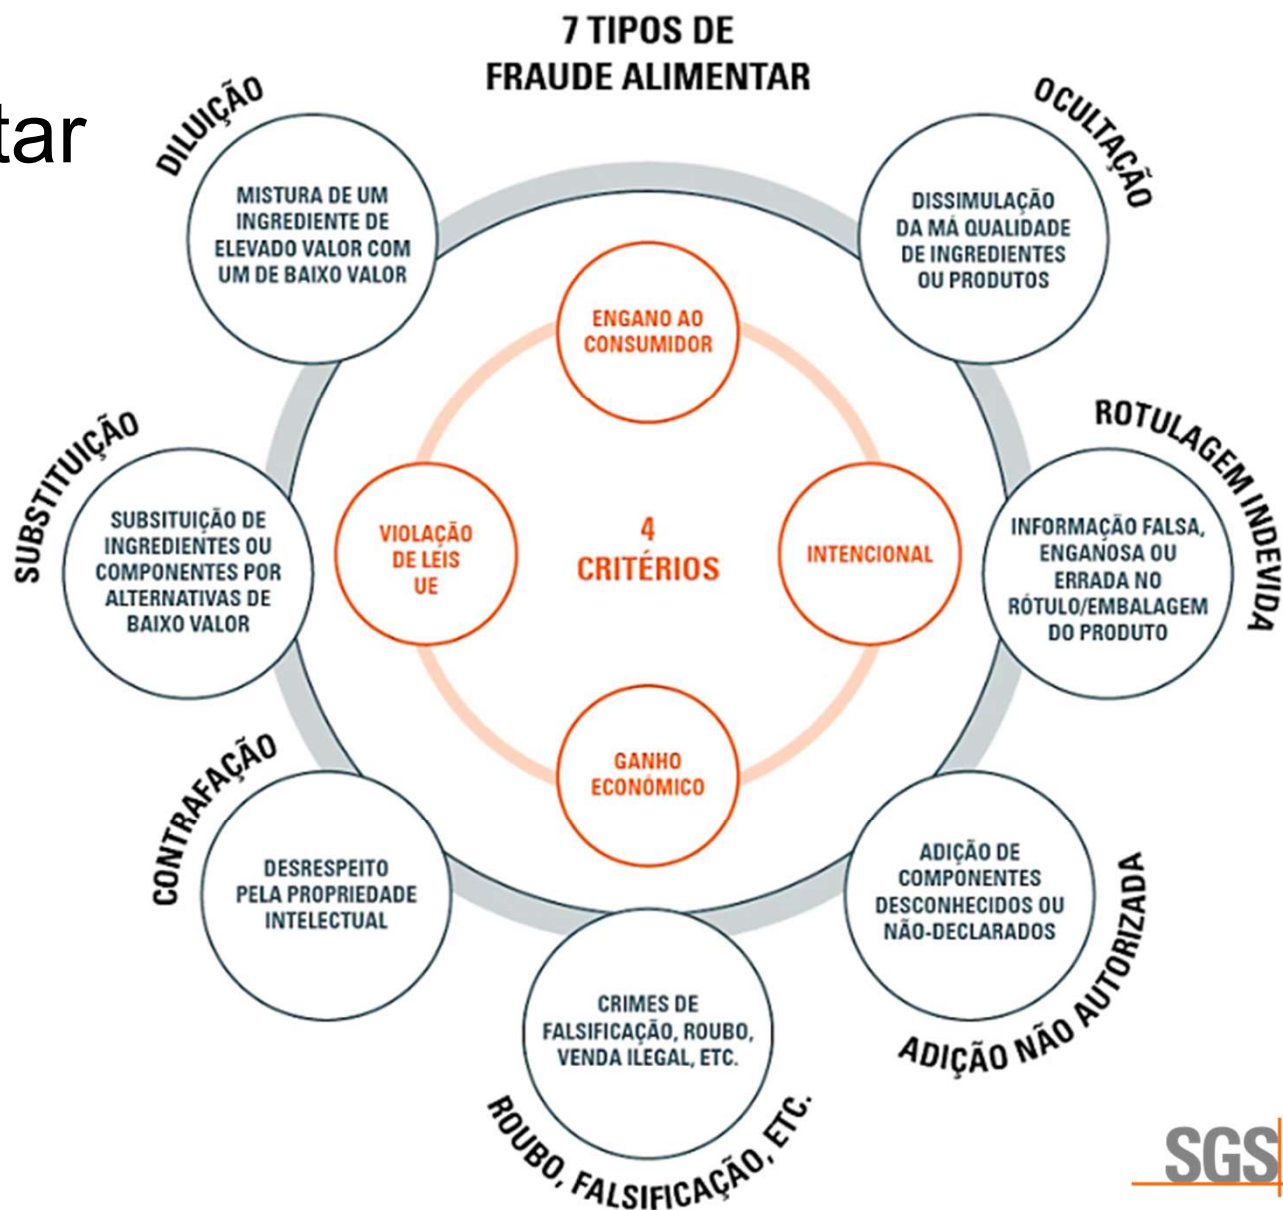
tar

7 TIPOS DE FRAUDE ALIMENTAR

DILUIÇÃO
MISTURA DE UM INGREDIENTE DE ELEVADO VALOR COM UM DE BAIXO VALOR

OCULTAÇÃO
DISSIMULAÇÃO DA MÁ QUALIDADE DE INGREDIENTES OU PRODUTOS

ROTULAGEM INDEVIDA
INFORMAÇÃO FALSA, ENGANOSA OU ERRADA NO RÓTULO/EMBALAGEM DO PRODUTO

ADIÇÃO NÃO AUTORIZADA
ADIÇÃO DE COMPONENTES DESCONHECIDOS OU NÃO-DECLARADOS

ROUBO, FALSIFICAÇÃO, ETC.
CRIMES DE FALSIFICAÇÃO, ROUBO, VENDA ILEGAL, ETC.

CONTRAFAÇÃO
DESRESPEITO PELA PROPRIEDADE INTELECTUAL

SUBSTITUIÇÃO
SUBSITUIÇÃO DE INGREDIENTES OU COMPONENTES POR ALTERNATIVAS DE BAIXO VALOR

ENGANO AO CONSUMIDOR

VIOLAÇÃO DE LEIS UE

4 CRITÉRIOS

INTENCIONAL

GANHO ECONÓMICO

SGS